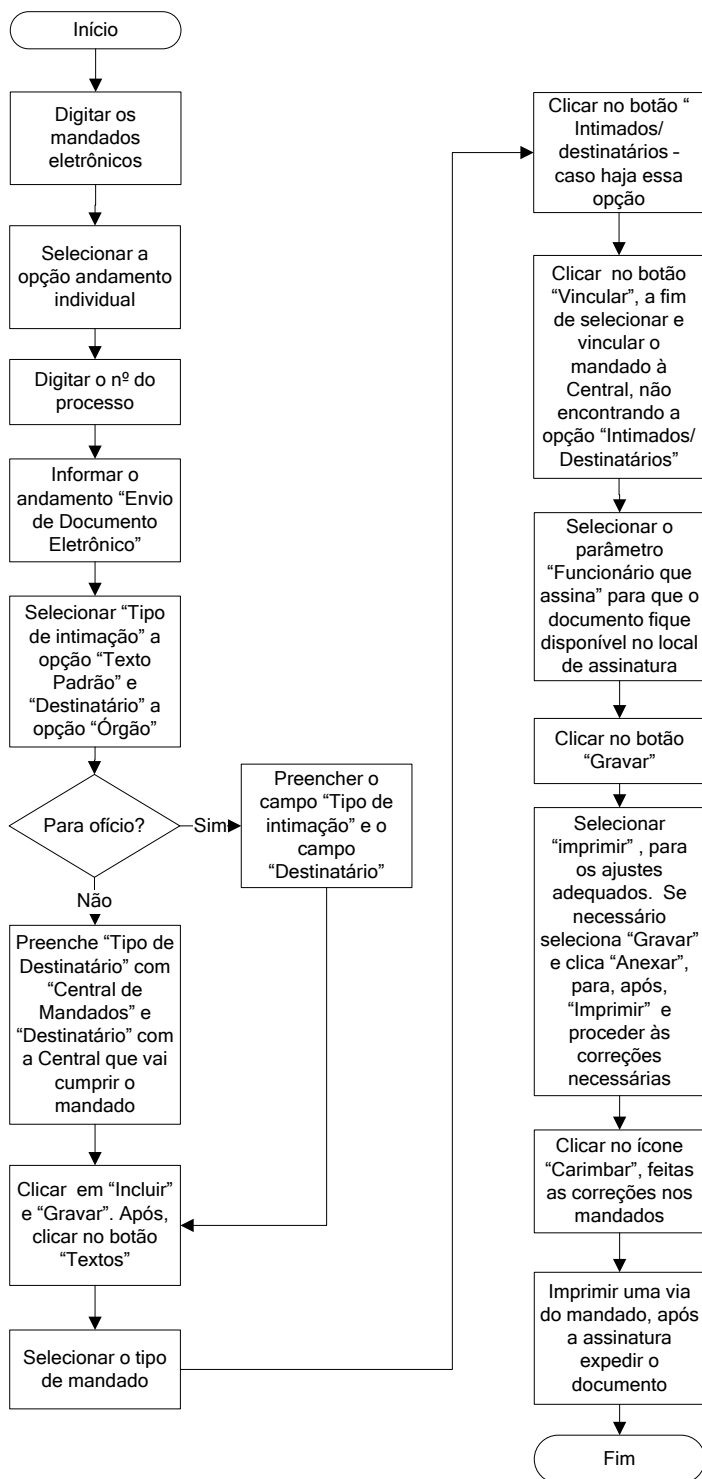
Início

Digitar os mandados eletrônicos

Selecionar a opção andamento individual

Digitar o nº do processo

Informar o andamento “Envio de Documento Eletrônico”

Selecionar “Tipo de intimação” a opção “Texto Padrão” e “Destinatário” a opção “Órgão”

Para ofício?

Sim

Preencher o campo “Tipo de intimação” e o campo “Destinatário”

Não

Preenche “Tipo de Destinatário” com “Central de Mandados” e “Destinatário” com a Central que vai cumprir o mandado

Clicar em “Incluir” e “Gravar”. Após, clicar no botão “Textos”

Selecionar o tipo de mandado

Clicar no botão “ Intimados/ destinatários – caso haja essa opção

Clicar no botão “Vincular”, a fim de selecionar e vincular o mandado à Central, não encontrando a opção “Intimados/ Destinatários”

Selecionar o parâmetro “Funcionário que assina” para que o documento fique disponível no local de assinatura

Clicar no botão “Gravar”

Selecionar “imprimir” , para os ajustes adequados. Se necessário seleciona “Gravar” e clica “Anexar”, para, após, “Imprimir” e proceder às correções necessárias

Clicar no ícone “Carimbar”, feitas as correções nos mandados

Imprimir uma via do mandado, após a assinatura expedir o documento

Fim